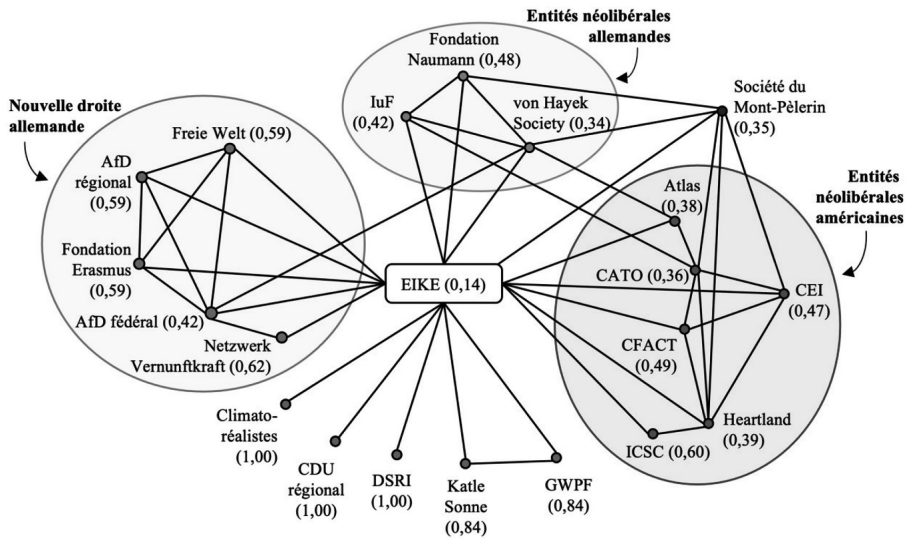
Entités néolibérales allemandes

Nouvelle droite allemande

Fondation Naumann (0,48)

IuF (0,42)

von Hayek Society (0,34)

Société du Mont-Pèlerin (0,35)

Entités néolibérales américaines

Freie Welt (0,59)

AfD régional (0,59)

Fondation Erasmus (0,59)

AfD fédéral (0,42)

Netzwerk Vernunftkraft (0,62)

EIKE (0,14)

Atlas (0,38)

CATO (0,36)

CEI (0,47)

CFACT (0,49)

Heartland (0,39)

ICSC (0,60)

Climato-réalistes (1,00)

CDU régional (1,00)

DSRI (1,00)

Katle Sonne (0,84)

GWPF (0,84)